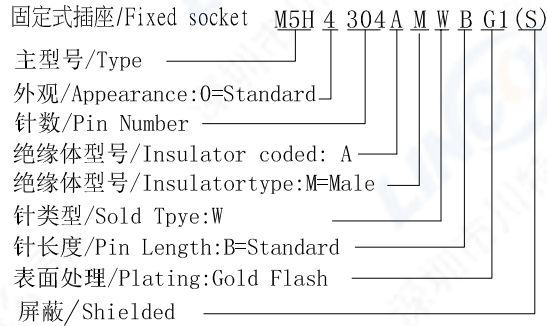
固定式插座/Fixed socket M5H 4 304 A M W B G1 (S)

主型号/Type

外观/Appearance:0=Standard

针数/Pin Number

绝缘体型号/Insulator coded: A

绝缘体型号/Insulatortype:M=Male

针类型/Sold Tpye:W

针长度/Pin Length:B=Standard

表面处理/Plating:Gold Flash

屏蔽/Shielded